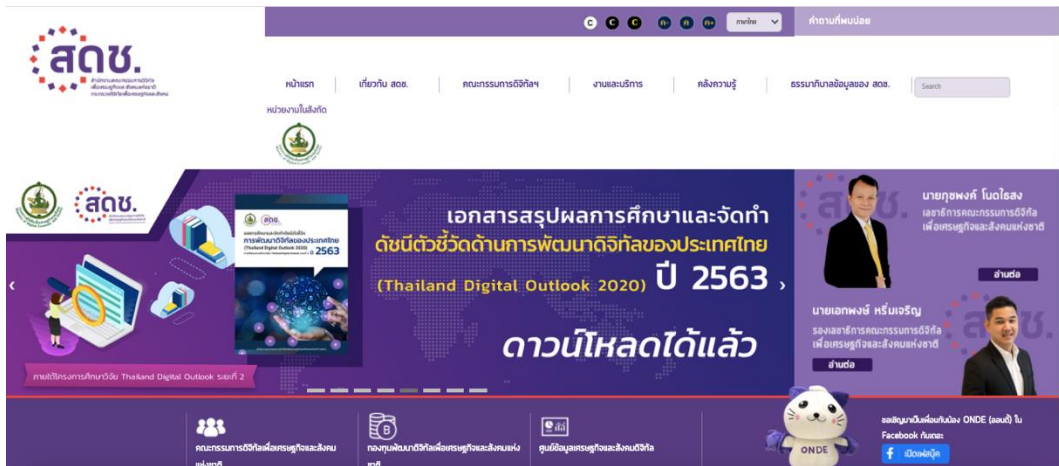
สดช.
สำนักงานคณะกรรมการดิจิทัลเพื่อเศรษฐกิจและสังคมแห่งชาติ

C C C A- A A+ ภาษาไทย
คำถามที่พบบ่อย

หน้าแรก
เกี่ยวกับ สดช.
คณะกรรมการดิจิทัลฯ
งานและบริการ
คลังความรู้
ธรรมาภิบาลข้อมูลของ สดช.
Search
หน่วยงานในสังกัด

สดช.
การพัฒนาดิจิทัลของประเทศไทย
(Thailand Digital Outlook 2020)
2563

เอกสารสรุปผลการศึกษาและจัดทำ
ดัชนีตัวชี้วัดด้านการพัฒนาดิจิทัลของประเทศไทย
(Thailand Digital Outlook 2020) ปี 2563
ดาวน์โหลดได้แล้ว

ภายใต้โครงการศึกษาวิจัย Thailand Digital Outlook ระยะที่ 2

นายภุชพงค์ โนดไธสง
เลขาธิการคณะกรรมการดิจิทัลเพื่อเศรษฐกิจและสังคมแห่งชาติ
อ่านต่อ

นายเอกพงษ์ หริ่มเจริญ
รองเลขาธิการคณะกรรมการดิจิทัลเพื่อเศรษฐกิจและสังคมแห่งชาติ
อ่านต่อ

สดช.

คณะกรรมการดิจิทัลเพื่อเศรษฐกิจและสังคมแห่งชาติ
กองทุนพัฒนาดิจิทัลเพื่อเศรษฐกิจและสังคมแห่งชาติ
ศูนย์ข้อมูลเศรษฐกิจและสังคมดิจิทัล

ONDE
ขอเชิญมาเป็นเพื่อนกับน้อง ONDE (ออนดี้) ใน Facebook กันนะ
เปิดเฟซบุ๊ก